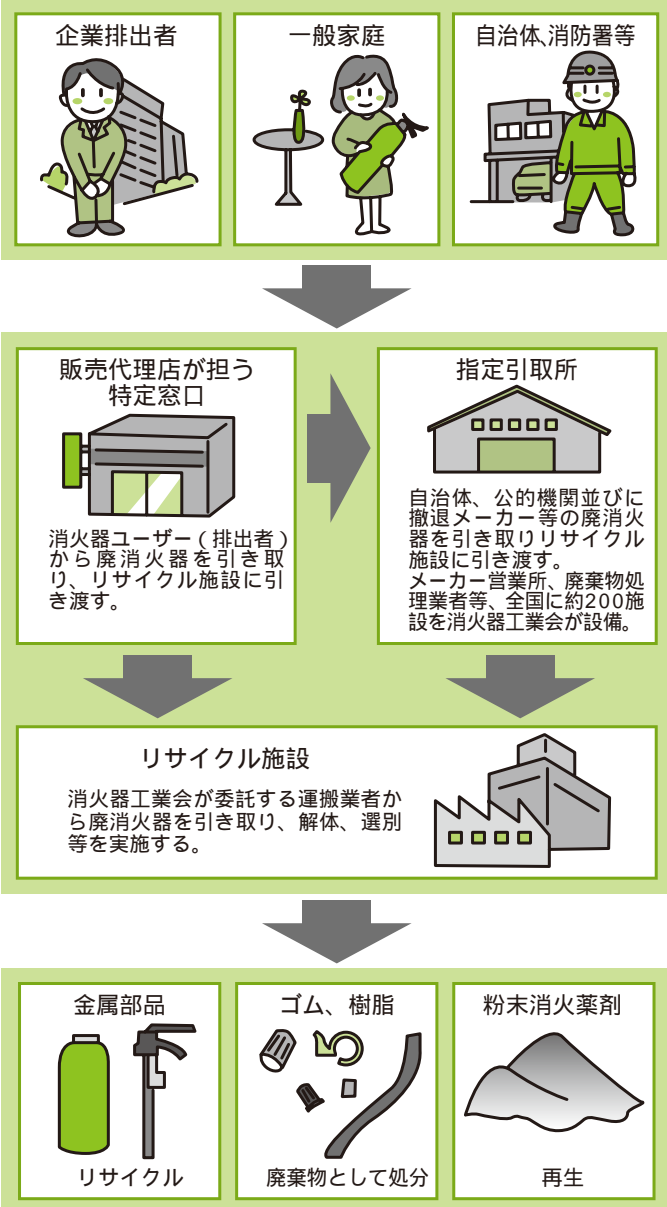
企業排出者

一般家庭

自治体、消防署等

販売代理店が担う特定窓口

消火器ユーザー（排出者）から廃消火器を引き取り、リサイクル施設に引き渡す。

指定引取所

自治体、公的機関並びに撤退メーカー等の廃消火器を引き取りリサイクル施設に引き渡す。
メーカー営業所、廃棄物処理業者等、全国に約200施設を消火器工業会が設備。

リサイクル施設

消火器工業会が委託する運搬業者から廃消火器を引き取り、解体、選別等を実施する。

金属部品

リサイクル

ゴム、樹脂

廃棄物として処分

粉末消火薬剤

再生